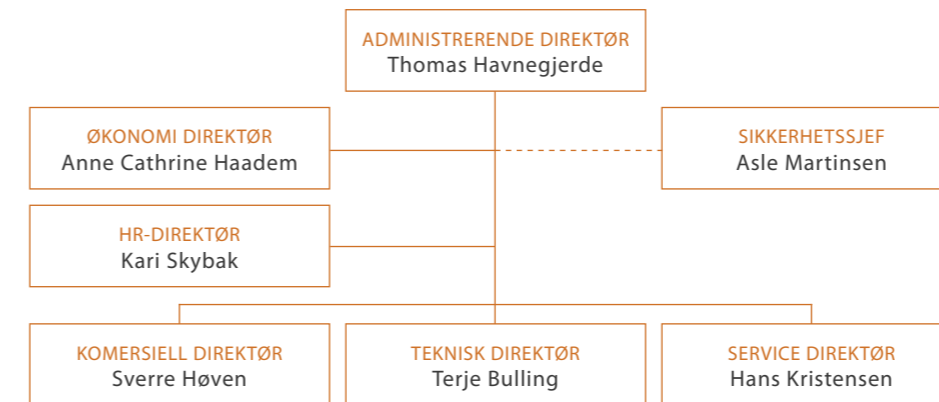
ADMINISTRERENDE DIREKTØR
Thomas Havnegjerde

ØKONOMI DIREKTØR
Anne Cathrine Haadem

SIKKERHETSSJEF
Asle Martinsen

HR-DIREKTØR
Kari Skybak

KOMERSIELL DIREKTØR
Sverre Høven

TEKNISK DIREKTØR
Terje Bulling

SERVICE DIREKTØR
Hans Kristensen